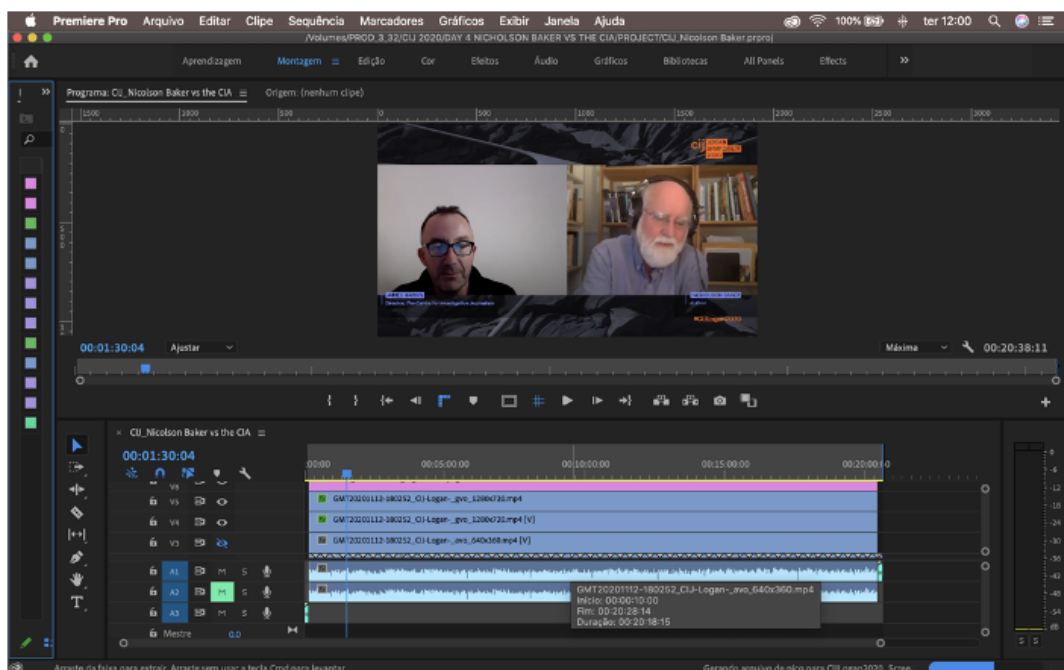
Premiere Pro Arquivo Editar Clipe Sequência Marcadores Gráficos Exibir Janela Ajuda

100% ter 12:00

/Volumes/PROD_3_32/CIJ 2020/DAY 4 NICHOLSON BAKER VS THE CIA/PROJECT/CIJ_Nicolson Baker.prproj

Aprendizagem Montagem Edição Cor Efeitos Áudio Gráficos Bibliotecas All Panels Efeitos »

Programa: CIJ_Nicolson Baker vs the CIA ≡ Origem: (nenhum clipe)

1500 1000 500 0 500 1000 1500 2000 2500 3000

CIJ

Director, The Centre for Investigative Journalism

#CIJLogan2020

00:01:30:04 Ajustar Máxima 00:20:38:11

CIJ_Nicolson Baker vs the CIA ≡

00:01:30:04

:00:00 00:05:00:00 00:10:00:00 00:15:00:00 00:20:00:00

V6
V5 GMT20201112-180252_CIJ-Logan-_gvo_1280x720.mp4
V4 GMT20201112-180252_CIJ-Logan-_gvo_1280x720.mp4 [V]
V3 GMT20201112-180252_CIJ-Logan-_avo_640x360.mp4 [V]
A1 M S
A2 M S
A3 M S
Mestre 0.0

GMT20201112-180252_CIJ-Logan-_avo_640x360.mp4
Início: 00:00:10:00
Fim: 00:20:28:14
Duração: 00:20:18:15

S S

Arraste da faixa para extrair. Arraste sem usar a tecla Cmd para levantar.

Gerando arquivo de pico para CIJ.ogeo2020. Scree